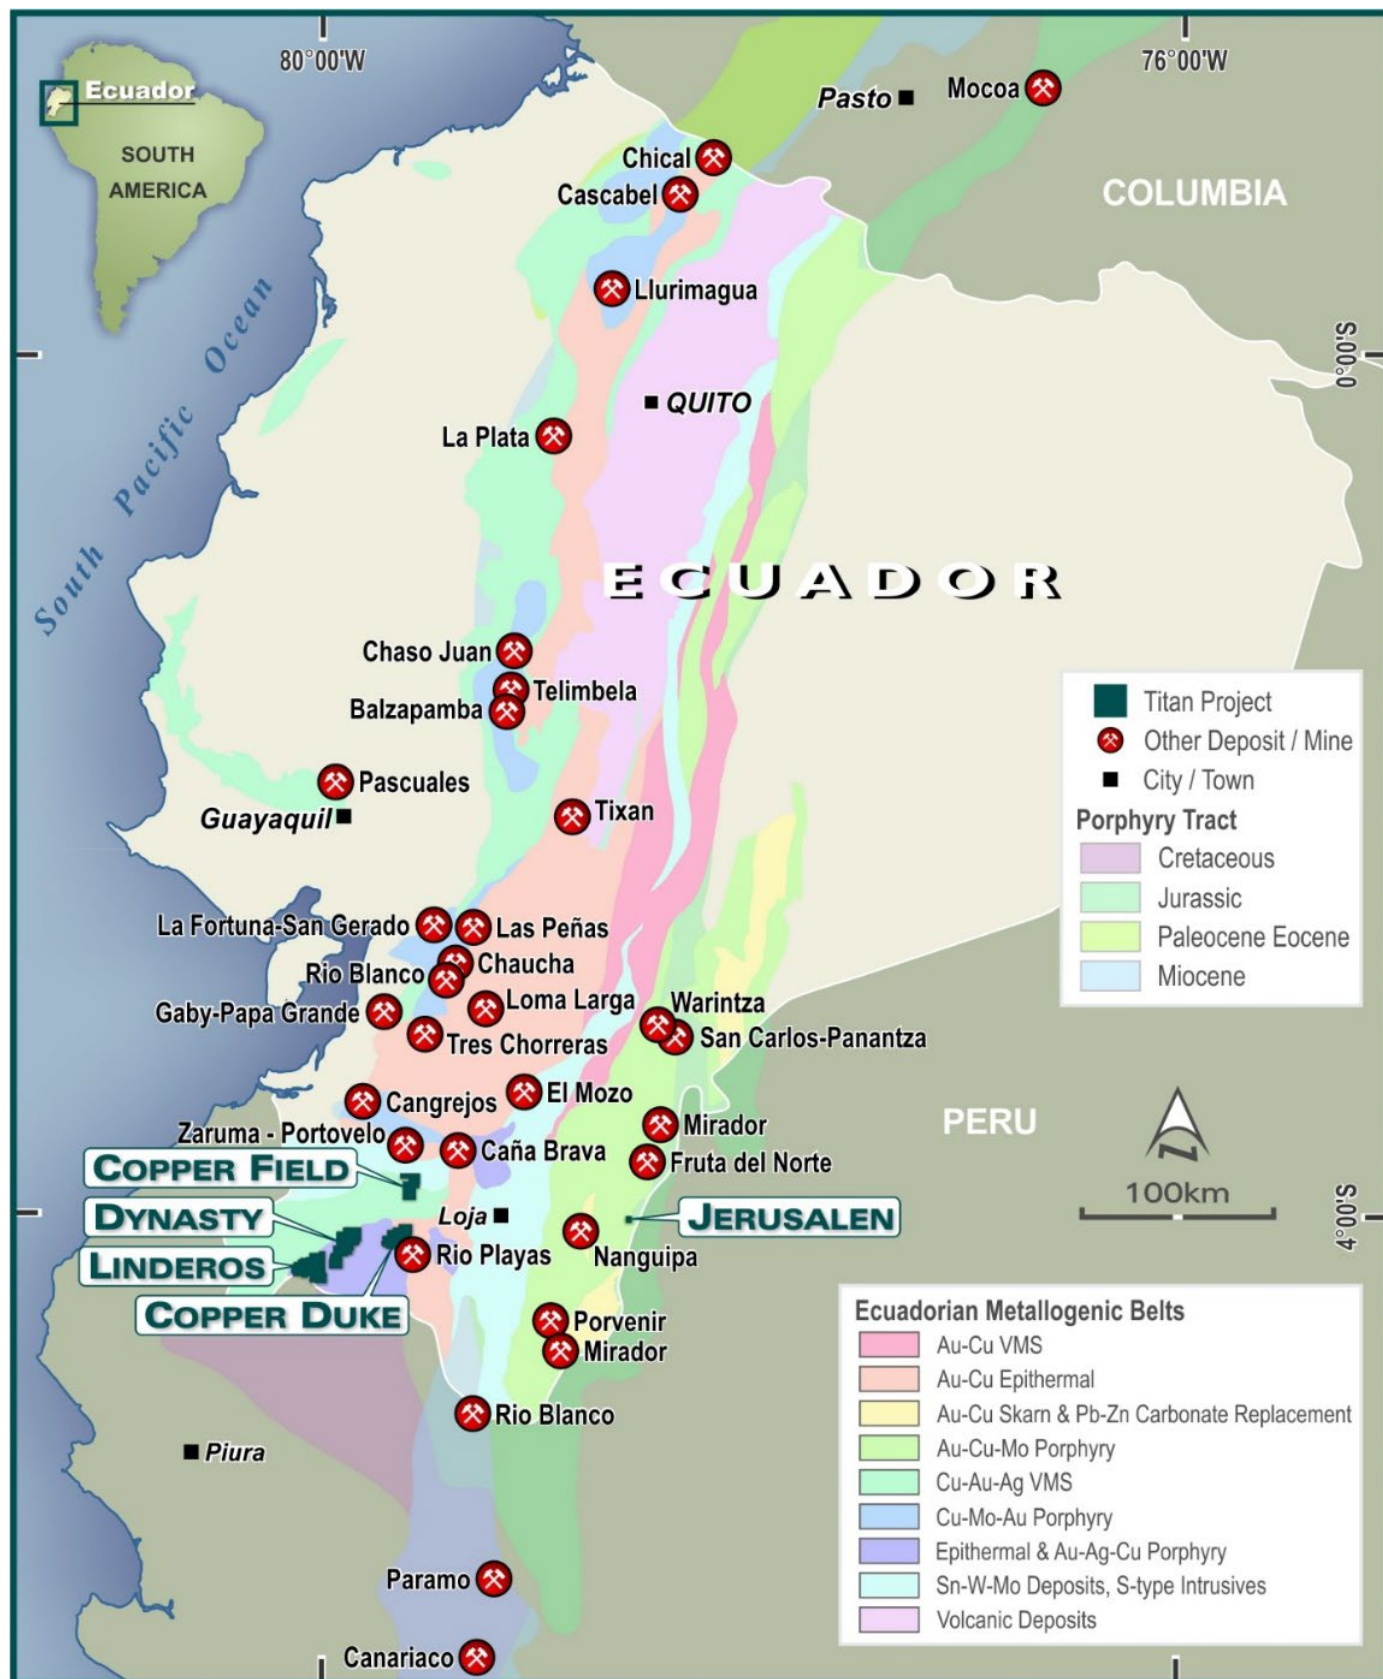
80°00'W

76°00'W

Ecuador

SOUTH AMERICA

Pasto

Mocoa

COLUMBIA

Chical

Cascabel

South Pacific Ocean

Llurimagua

0°00'S

QUITO

La Plata

ECUADOR

Chaso Juan

Telimbela

Balzapamba

| | |
|---|---|
| | Titan Project |
| | Other Deposit / Mine |
| | City / Town |
| **Porphyry Tract** | |
| | Cretaceous |
| | Jurassic |
| | Paleocene Eocene |
| | Miocene |

Pascuales

Guayaquil

Tixan

La Fortuna-San Gerado

Las Peñas

Chaucha

Rio Blanco

Gaby-Papa Grande

Loma Larga

Warintza

San Carlos-Panantza

Tres Chorreras

Cangrejos

El Mozo

PERU

Zaruma - Portovelo

Mirador

Caña Brava

Fruta del Norte

COPPER FIELD

N

100km

DYNASTY

Loja

JERUSALEN

4°00'S

LINDEROS

Rio Playas

Nanguipa

COPPER DUKE

Porvenir

Mirador

Rio Blanco

Piura

Paramo

Canariaco

| | |
|---|---|
| **Ecuadorian Metallogenic Belts** | |
| | Au-Cu VMS |
| | Au-Cu Epithermal |
| | Au-Cu Skarn & Pb-Zn Carbonate Replacement |
| | Au-Cu-Mo Porphyry |
| | Cu-Au-Ag VMS |
| | Cu-Mo-Au Porphyry |
| | Epithermal & Au-Ag-Cu Porphyry |
| | Sn-W-Mo Deposits, S-type Intrusives |
| | Volcanic Deposits |